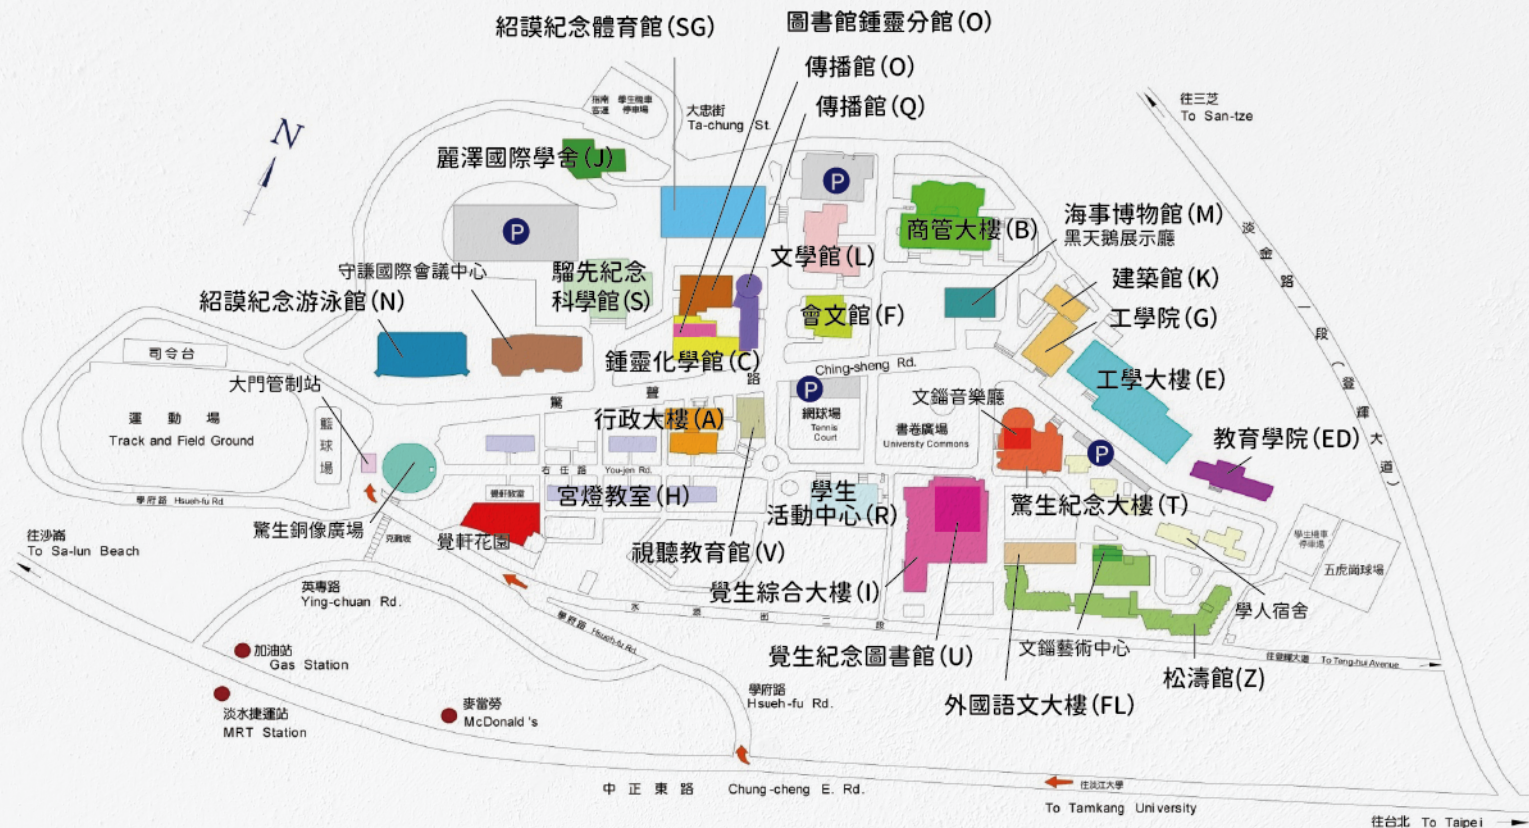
紹謨紀念體育館(SG)
圖書館鍾靈分館(O)
傳播館(O)
傳播館(Q)
指南客運 學生機車停車場
大忠街 Ta-chung St.
往三芝 To San-tze
N
麗澤國際學舍(J)
P
P
商管大樓(B)
海事博物館(M)
黑天鵝展示廳
淡金路一段
登輝大道
文學館(L)
守謙國際會議中心
驪先紀念科學館(S)
建築館(K)
紹謨紀念游泳館(N)
會文館(F)
工學院(G)
司令台
鍾靈化學館(C)
Ching-sheng Rd.
工學大樓(E)
大門管制站
P
網球場 Tennis Court
文錙音樂廳
運動場 Track and Field Ground
籃球場
書卷廣場 University Commons
行政大樓(A)
教育學院(ED)
P
學府路 Hsueh-fu Rd
右任路 You-jen Rd.
宮燈教室(H)
學生活動中心(R)
驚聲紀念大樓(T)
驚聲銅像廣場
覺軒教室
覺軒花園
克難坡
往沙崙 To Sa-lun Beach
視聽教育館(V)
學生機車停車場
五虎崗球場
英專路 Ying-chuan Rd.
覺生綜合大樓(I)
學人宿舍
水源街二段
學府路 Hsueh-fu Rd.
加油站 Gas Station
覺生紀念圖書館(U)
文錙藝術中心
往登輝大道 To Teng-hui Avenue
松濤館(Z)
淡水捷運站 MRT Station
麥當勞 McDonald's
學府路 Hsueh-fu Rd.
外國語文大樓(FL)
中正東路 Chung-cheng E. Rd.
往淡江大學 To Tamkang University
往台北 To Taipei